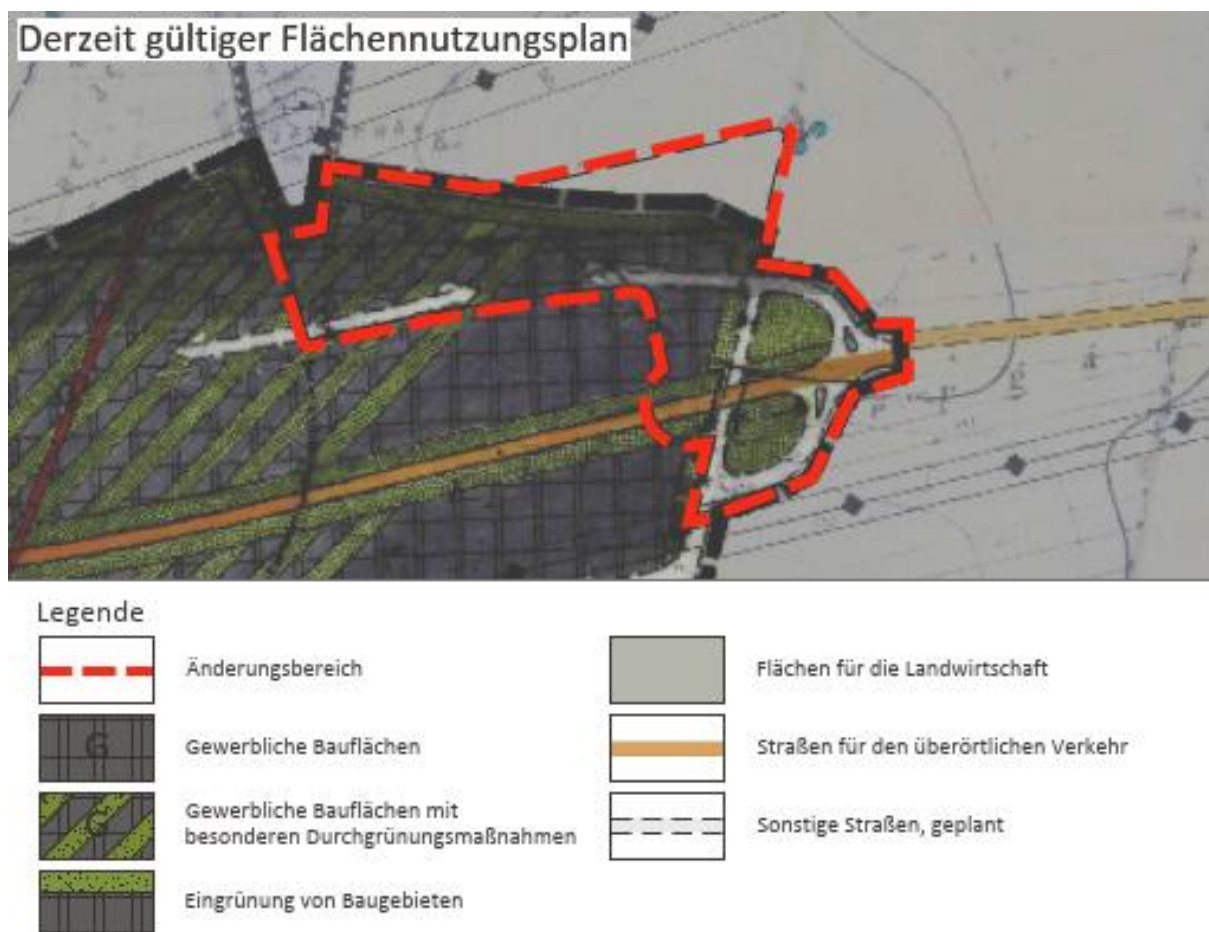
Derzeit gültiger Flächennutzungsplan

Legende

Änderungsbereich

G

Gewerbliche Bauflächen

G

Gewerbliche Bauflächen mit besonderen Durchgrünungsmaßnahmen

Eingrünung von Baugebieten

Flächen für die Landwirtschaft

Straßen für den überörtlichen Verkehr

Sonstige Straßen, geplant